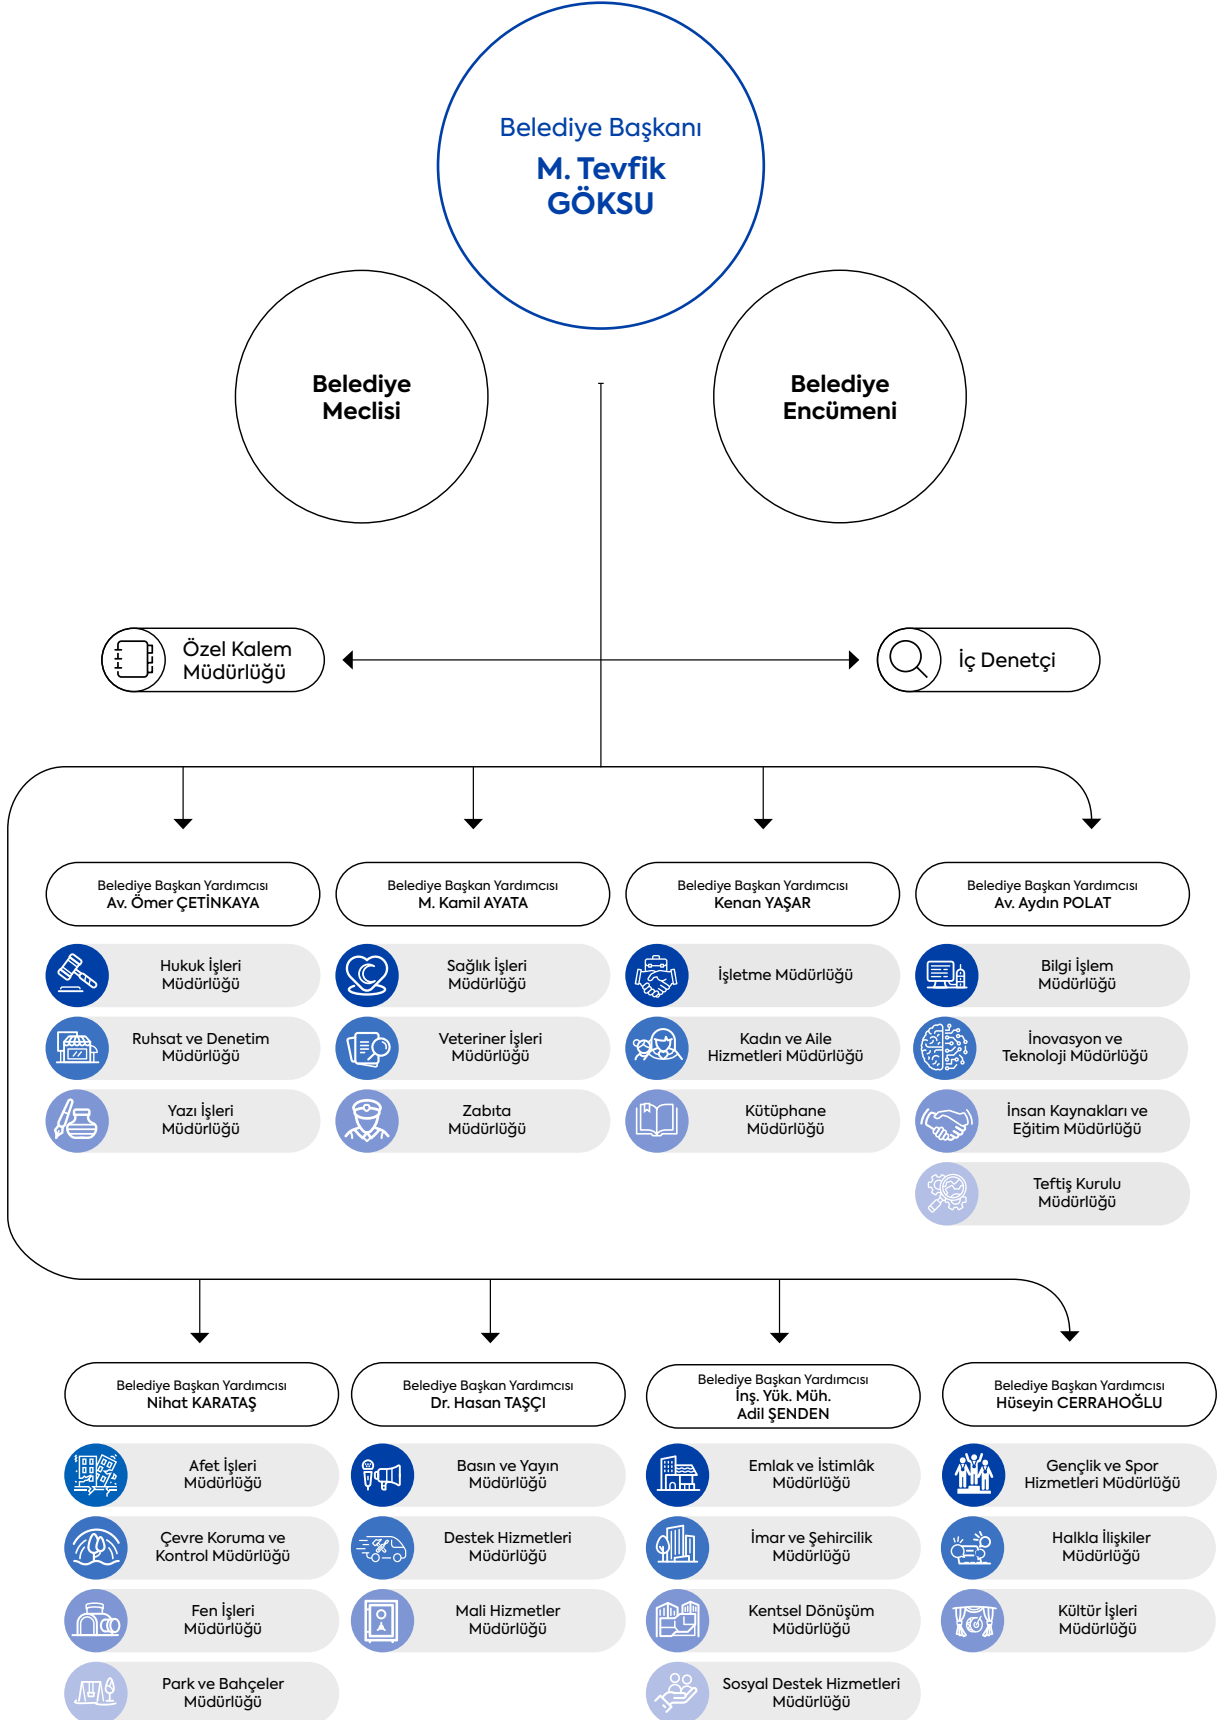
Belediye Başkanı
M. Tevfik GÖKSU

Belediye Meclisi

Belediye Encümeni

Özel Kalem Müdürlüğü

İç Denetçi

Belediye Başkan Yardımcısı
Av. Ömer ÇETİNKAYA

Hukuk İşleri Müdürlüğü
Ruhsat ve Denetim Müdürlüğü
Yazı İşleri Müdürlüğü

Belediye Başkan Yardımcısı
M. Kamil AYATA

Sağlık İşleri Müdürlüğü
Veteriner İşleri Müdürlüğü
Zabıta Müdürlüğü

Belediye Başkan Yardımcısı
Kenan YAŞAR

İşletme Müdürlüğü
Kadın ve Aile Hizmetleri Müdürlüğü
Kütüphane Müdürlüğü

Belediye Başkan Yardımcısı
Av. Aydın POLAT

Bilgi İşlem Müdürlüğü
İnovasyon ve Teknoloji Müdürlüğü
İnsan Kaynakları ve Eğitim Müdürlüğü
Teftiş Kurulu Müdürlüğü

Belediye Başkan Yardımcısı
Nihat KARATAŞ

Afet İşleri Müdürlüğü
Çevre Koruma ve Kontrol Müdürlüğü
Fen İşleri Müdürlüğü
Park ve Bahçeler Müdürlüğü

Belediye Başkan Yardımcısı
Dr. Hasan TAŞÇI

Basın ve Yayın Müdürlüğü
Destek Hizmetleri Müdürlüğü
Mali Hizmetler Müdürlüğü

Belediye Başkan Yardımcısı
İnş. Yük. Müh.
Adil ŞENDEN

Emlak ve İstimlâk Müdürlüğü
İmar ve Şehircilik Müdürlüğü
Kentsel Dönüşüm Müdürlüğü
Sosyal Destek Hizmetleri Müdürlüğü

Belediye Başkan Yardımcısı
Hüseyin CERRAHOĞLU

Gençlik ve Spor Hizmetleri Müdürlüğü
Halkla İlişkiler Müdürlüğü
Kültür İşleri Müdürlüğü